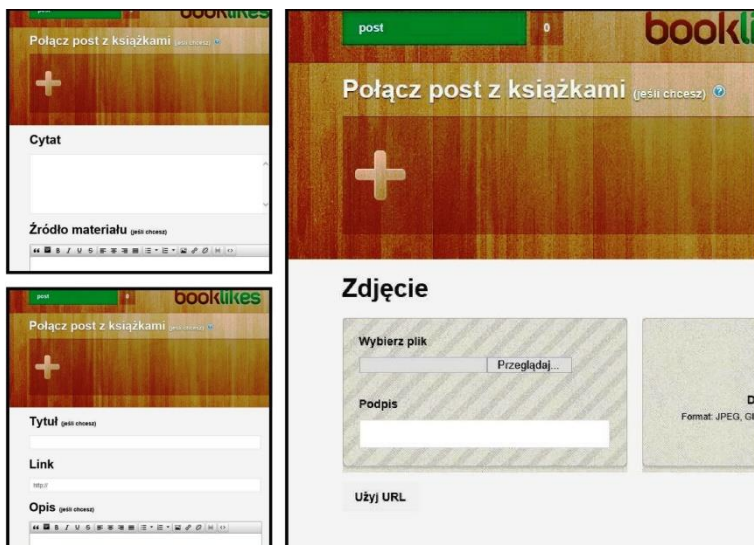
post
booklikes
Połącz post z książkami (jeśli chcesz)
Cytat
Źródło materiału (jeśli chcesz)

post
booklikes
Połącz post z książkami (jeśli chcesz)
Tytuł (jeśli chcesz)
Link
http://
Opis (jeśli chcesz)

post
0
bookli
Połącz post z książkami (jeśli chcesz)
Zdjęcie
Wybierz plik
Przeglądaj...
Podpis
D
Format: JPEG, GI
Użyj URL